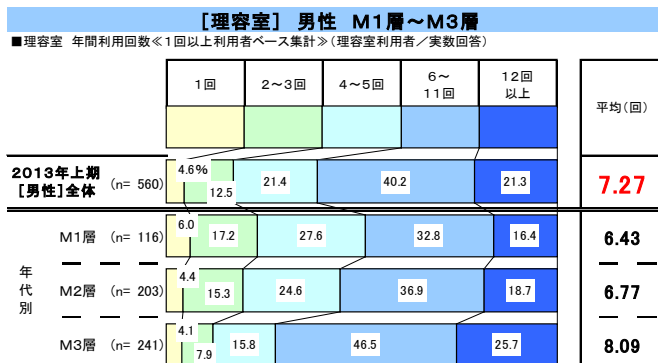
［理容室］ 男性 M1層～M3層

■理容室 年間利用回数≪1回以上利用者ベース集計≫（理容室利用者／実数回答）

| | 1回 | 2～3回 | 4～5回 | 6～11回 | 12回以上 | 平均（回） |
|---|---|---|---|---|---|---|
| 2013年上期［男性］全体 (n= 560) | 4.6% | 12.5 | 21.4 | 40.2 | 21.3 | 7.27 |
| M1層 (n= 116) | 6.0 | 17.2 | 27.6 | 32.8 | 16.4 | 6.43 |
| M2層 (n= 203) | 4.4 | 15.3 | 24.6 | 36.9 | 18.7 | 6.77 |
| M3層 (n= 241) | 4.1 | 7.9 | 15.8 | 46.5 | 25.7 | 8.09 |

年代別